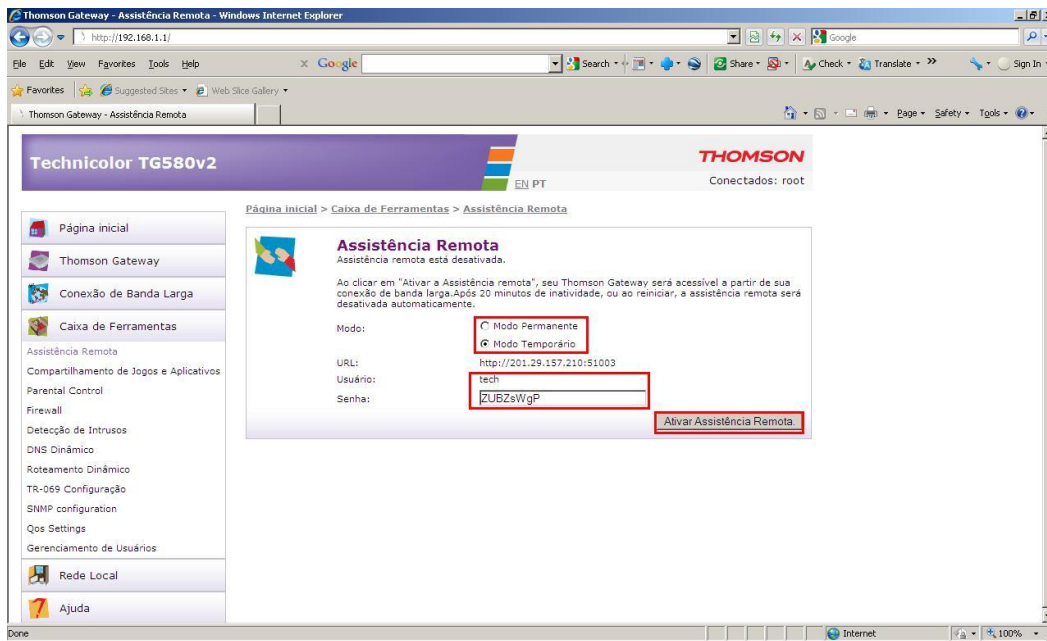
Thomson Gateway - Assistência Remota - Windows Internet Explorer

http://192.168.1.1/

Google

File Edit View Favorites Tools Help

Google

Search • Share • Check • Translate • » Sign In

Favorites Suggested Sites • Web Slice Gallery •

Thomson Gateway - Assistência Remota

Page • Safety • Tools •

Technicolor TG580v2

THOMSON

EN PT

Conectados: root

Página inicial > Caixa de Ferramentas > Assistência Remota

Página inicial

Thomson Gateway

Conexão de Banda Larga

Caixa de Ferramentas

Assistência Remota

Compartilhamento de Jogos e Aplicativos

Parental Control

Firewall

Detecção de Intrusos

DNS Dinâmico

Roteamento Dinâmico

TR-069 Configuração

SNMP configuration

Qos Settings

Gerenciamento de Usuários

Rede Local

Ajuda

Assistência Remota

Assistência remota está desativada.

Ao clicar em "Ativar a Assistência remota", seu Thomson Gateway será acessível a partir de sua conexão de banda larga.Após 20 minutos de inatividade, ou ao reiniciar, a assistência remota será desativada automaticamente.

Modo: Modo Permanente

Modo Temporário

URL: http://201.29.157.210:51003

Usuário: tech

Senha: ZUBZsWgP

Ativar Assistência Remota.

Done

Internet

100%